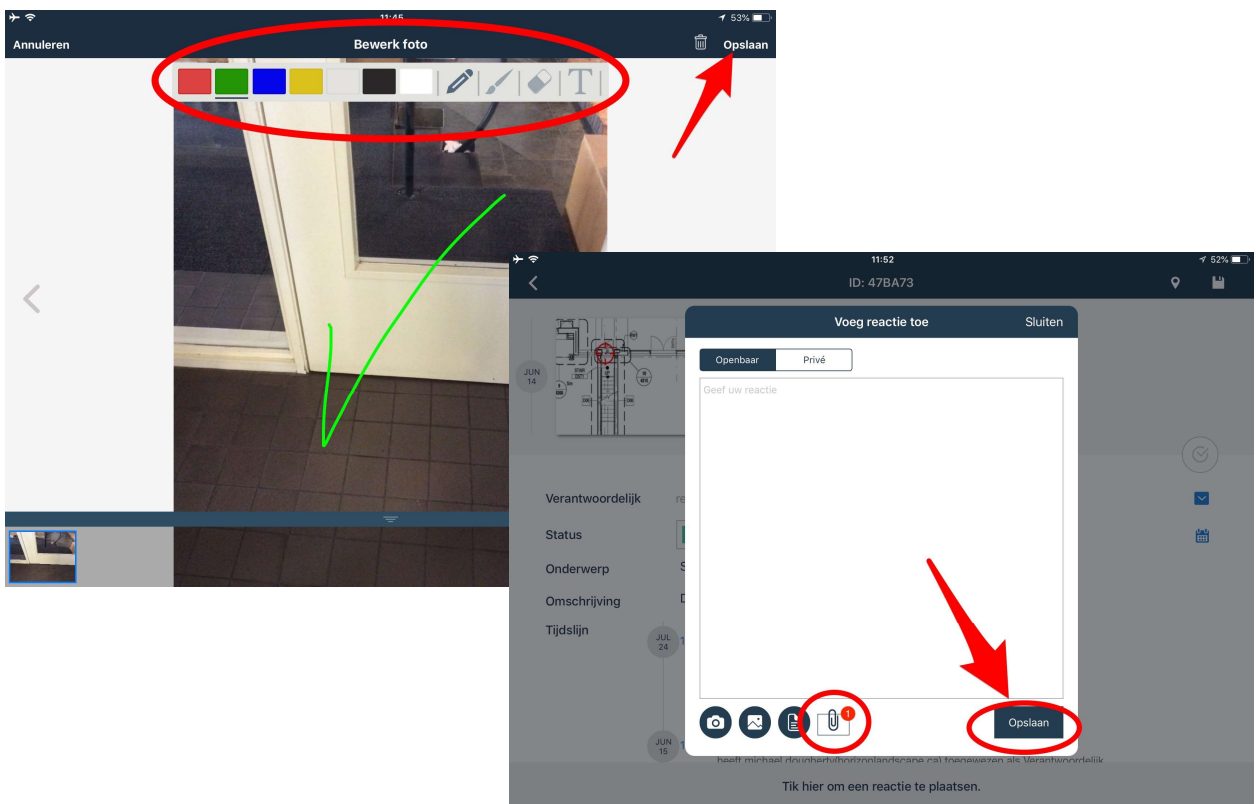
11:45
53%
Annuleren
Bewerk foto
Opslaan

11:52
52%
ID: 47BA73
JUN 14
Voeg reactie toe
Sluiten
Openbaar
Privé
Geef uw reactie
Verantwoordelijk
Status
Onderwerp
Omschrijving
Tijdslijn
JUL 24
JUN 15
1
Opslaan
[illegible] heeft michael dougherty(horizonlandscape.ca) toegewezen als Verantwoordelijk
Tik hier om een reactie te plaatsen.